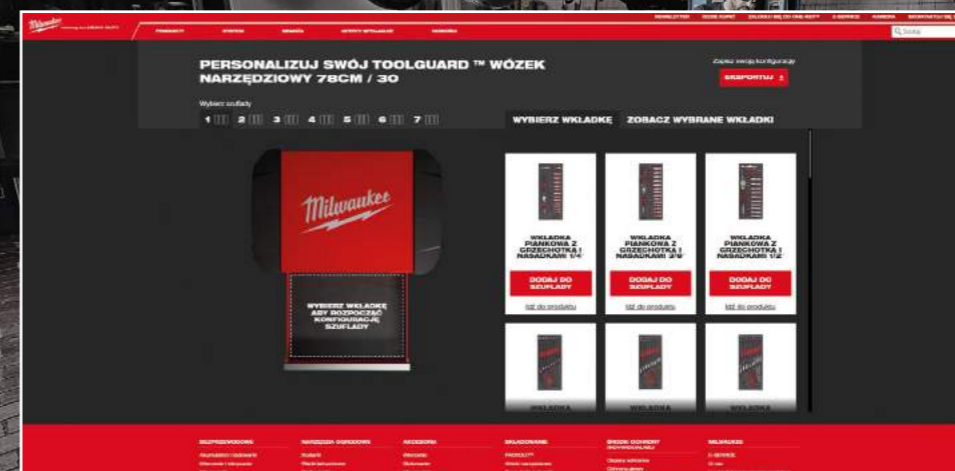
Milwaukee

PRODUKTY SYSTEMY MARKA OFERTY SPECJALNE KONTAKT

NEWSLETTER GDZIE KUPIĆ ZALOGUJ SIĘ DO ONE-KEY™ E-SERWIS KARIERA SKONTAKTUJ SIĘ

Szukaj

PERSONALIZUJ SWÓJ TOOLGUARD ™ WÓZEK NARZĘDZIOWY 78CM / 30

Zapisz swoją konfigurację

EKSPORTUJ

Wybierz szuflady

1 2 3 4 5 6 7

WYBIERZ WKŁADKĘ ZOBACZ WYBRANE WKŁADKI

Milwaukee

WYBIERZ WKŁADKĘ ABY ROZPOCZĄĆ KONFIGURACJĘ SZUFLADY

WKŁADKA PIANKOWA Z GRZECHOTKĄ I NASADKAMI 1/4"

DODAJ DO SZUFLADY

Idź do produktu

WKŁADKA PIANKOWA Z GRZECHOTKĄ I NASADKAMI 3/8"

DODAJ DO SZUFLADY

Idź do produktu

WKŁADKA PIANKOWA Z GRZECHOTKĄ I NASADKAMI 1/2"

DODAJ DO SZUFLADY

Idź do produktu

WKŁADKA

WKŁADKA

WKŁADKA

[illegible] NARZĘDZIA OGRODOWE AKCESORIA SKŁADOWANIE ŚRODKI OCHRONY INDYWIDUALNEJ MILWAUKEE

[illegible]